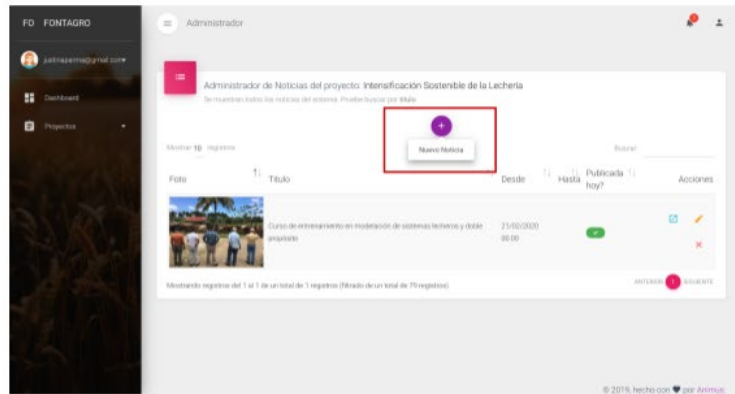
FD FONTAGRO

justinaperma@gmail.com

Dashboard

Proyectos

Administrador

Administrador de Noticias del proyecto: Intensificación Sostenible de la Lechería

Se muestran todas las noticias del sistema. Puede buscar por título

+

Nueva Noticia

Mostrar 10 registros

Buscar:

| Foto | Título | Desde | Hasta | Publicada hoy? | Acciones |
|---|---|---|---|---|---|
| | Curso de entrenamiento en modelación de sistemas lecheros y doble propósito | 21/02/2020 00:00 | | ✓ | |

Mostrando registros del 1 al 1 de un total de 1 registros (filtrado de un total de 79 registros)

ANTERIOR 1 SIGUIENTE

© 2019, hecho con ♥ por Animus